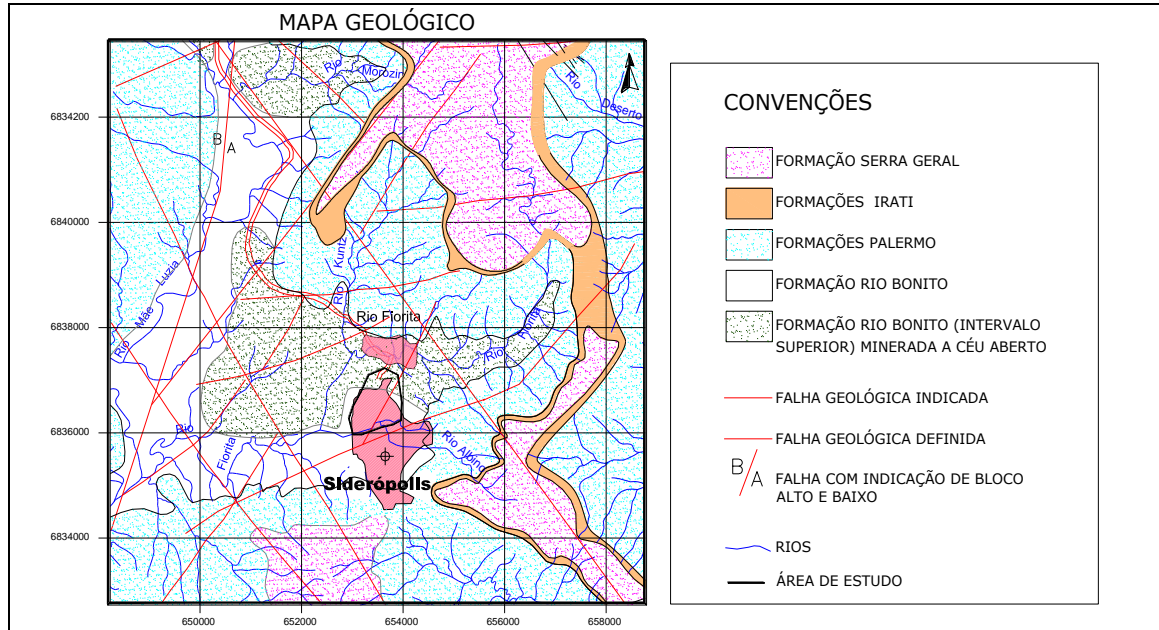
MAPA GEOLÓGICO

6834200
6840000
6838000
6836000
6834000

650000
652000
654000
656000
658000

Rio Morozini
Rio Deserto
B A
Rio Mãe Luzia
Rio Kuntz
Rio Fiorita
Rio Fiorita
Rio Fiorita
Rio Albina
Rio Fiorita
Siderópolis

CONVENÇÕES

FORMAÇÃO SERRA GERAL

FORMAÇÕES IRATI

FORMAÇÕES PALERMO

FORMAÇÃO RIO BONITO

FORMAÇÃO RIO BONITO (INTERVALO SUPERIOR) MINERADA A CÉU ABERTO

FALHA GEOLÓGICA INDICADA

FALHA GEOLÓGICA DEFINIDA

B A FALHA COM INDICAÇÃO DE BLOCO ALTO E BAIXO

RIOS

ÁREA DE ESTUDO